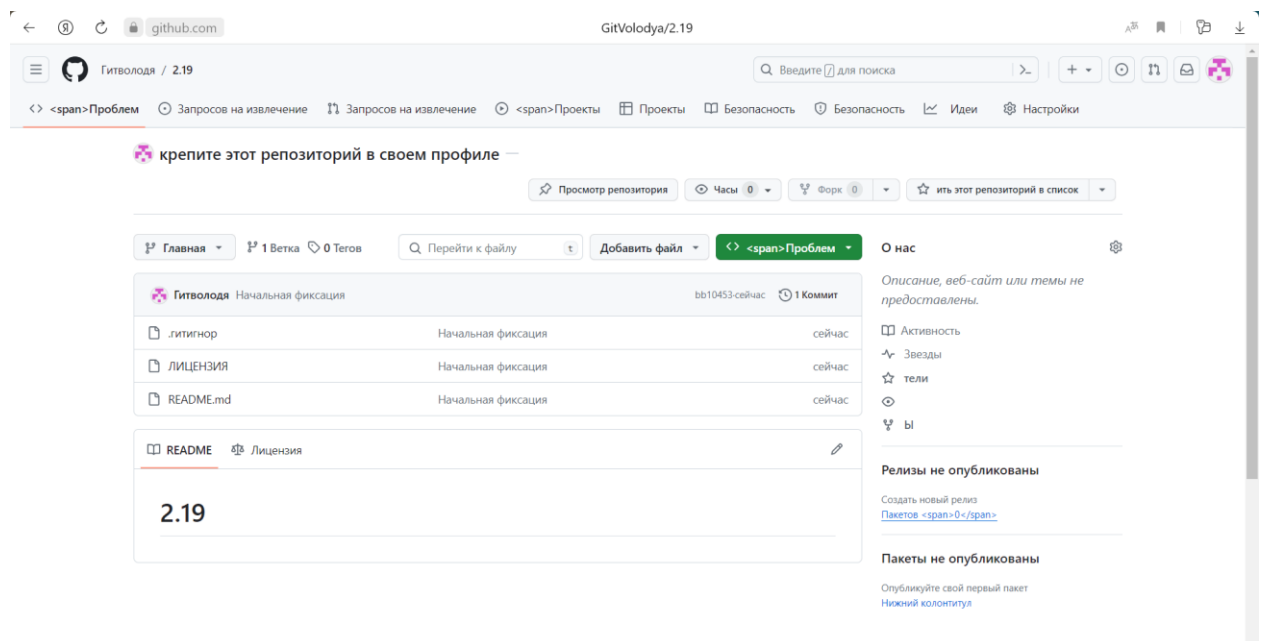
github.com GitVolodya/2.19

Гитволодя / 2.19

Введите / для поиска

<> <span>Проблем Запросов на извлечение Запросов на извлечение <span>Проекты Проекты Безопасность Безопасность Идеи Настройки

крепите этот репозиторий в своем профиле

Просмотр репозитория Часы 0 Форк 0 ить этот репозиторий в список

Главная 1 Ветка 0 Тегов Перейти к файлу t Добавить файл <> <span>Проблем

Гитволодя Начальная фиксация bb10453·сейчас 1 Коммит

| | | |
|---|---|---|
| .гитигнор | Начальная фиксация | сейчас |
| ЛИЦЕНЗИЯ | Начальная фиксация | сейчас |
| README.md | Начальная фиксация | сейчас |

README Лицензия

2.19

О нас

Описание, веб-сайт или темы не предоставлены.

Активность
Звезды
тели
ы

Релизы не опубликованы

Создать новый релиз
Пакетов <span>0</span>

Пакеты не опубликованы

Опубликуйте свой первый пакет
Нижний колонтитул